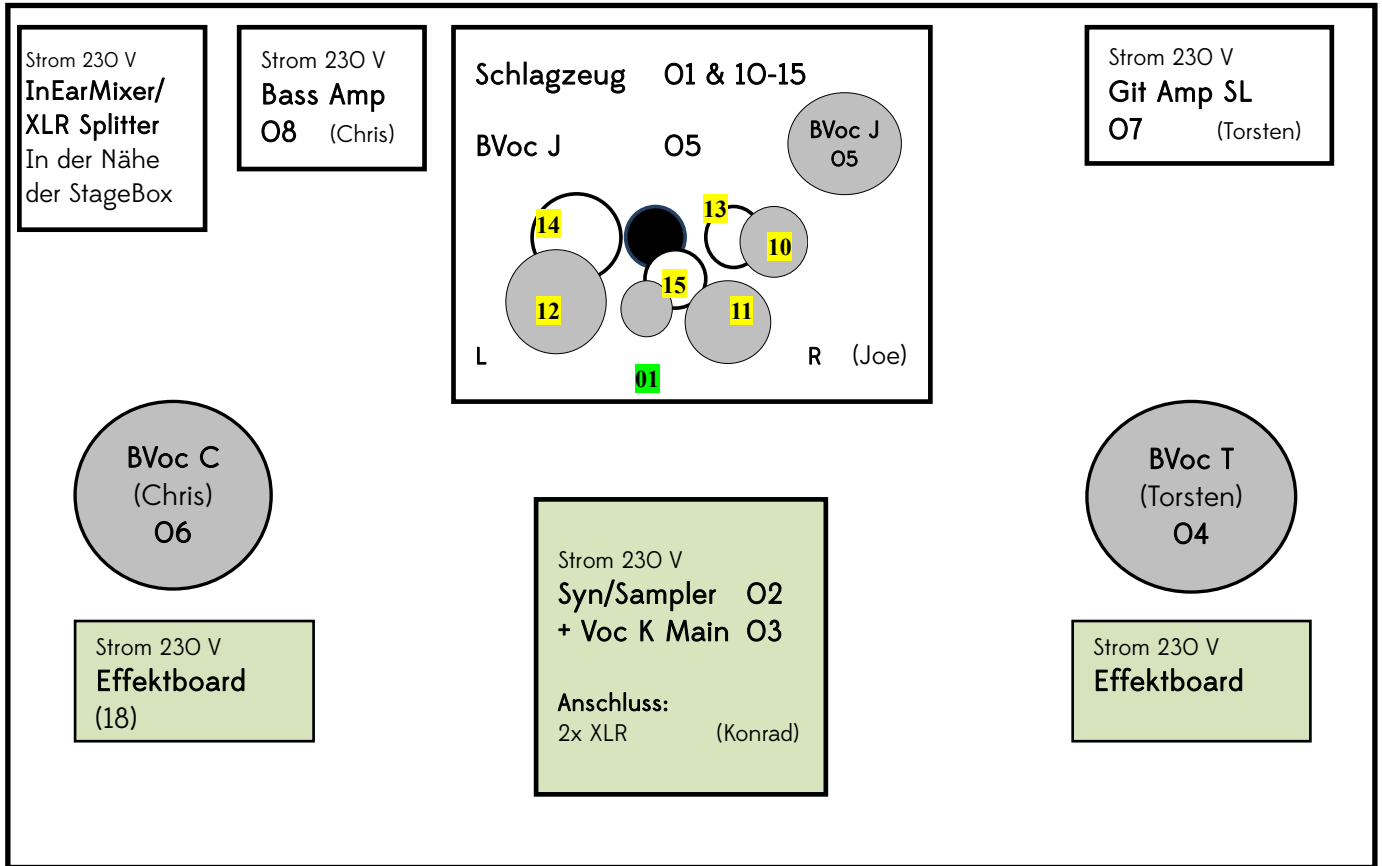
Strom 230 V
InEarMixer/ XLR Splitter
In der Nähe der StageBox

Strom 230 V
Bass Amp
08 (Chris)

Schlagzeug 01 & 10-15
BVoc J 05
BVoc J
05
14
13
10
15
12
11
L
R (Joe)
01

Strom 230 V
Git Amp SL
07 (Torsten)

BVoc C
(Chris)
06

Strom 230 V
Effektboard
(18)

Strom 230 V
Syn/Sampler 02
+ Voc K Main 03

Anschluss:
2x XLR (Konrad)

BVoc T
(Torsten)
04

Strom 230 V
Effektboard